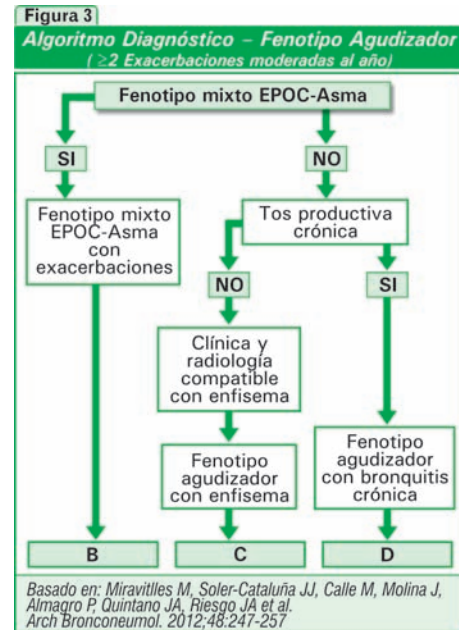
Figura 3

Algoritmo Diagnóstico – Fenotipo Agudizador

( ≥2 Exacerbaciones moderadas al año)

Fenotipo mixto EPOC-Asma

SI

NO

Fenotipo mixto EPOC-Asma con exacerbaciones

Tos productiva crónica

NO

SI

Clínica y radiología compatible con enfisema

Fenotipo agudizador con enfisema

Fenotipo agudizador con bronquitis crónica

B

C

D

Basado en: Miravitlles M, Soler-Cataluña JJ, Calle M, Molina J, Almagro P, Quintano JA, Riesgo JA et al. Arch Bronconeumol. 2012;48:247-257